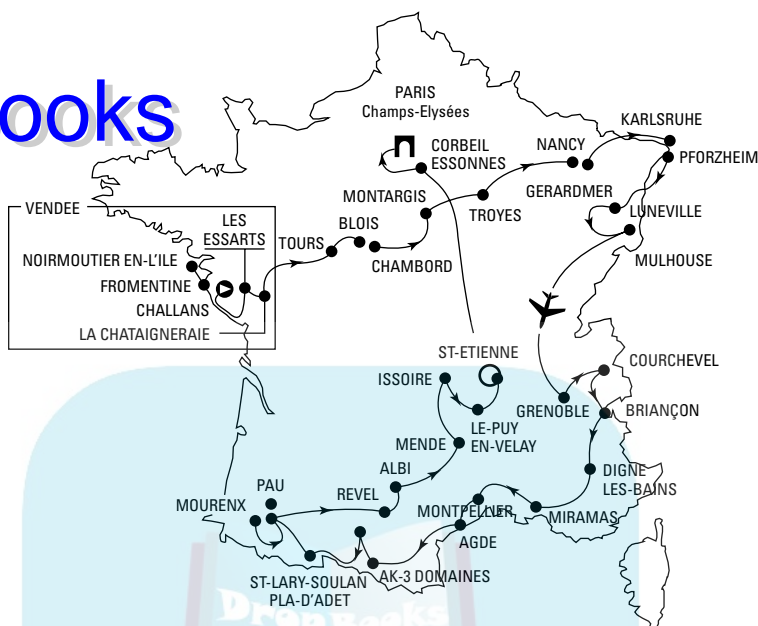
ooks

PARIS
Champs-Elysées

CORBEIL
ESSONNES

NANCY

KARLSRUHE

PFORZHEIM

VENDEE

LES
ESSARTS

NOIRMOUTIER EN-L'ILE

FROMENTINE

CHALLANS

LA CHATAIGNERAIE

TOURS

BLOIS

MONTARGIS

CHAMBORD

TROYES

GERARDMER

LUNEVILLE

MULHOUSE

ST-ETIENNE

ISSOIRE

LE-PUY
EN-VELAY

MENDE

ALBI

REVEL

PAU

MOURENX

ST-LARY-SOULAN
PLA-D'ADET

AK-3 DOMAINES

AGDE

MONTPELLIER

MIRAMAS

DIGNE
LES-BAINS

BRIANÇON

COURCHEVEL

GRENOBLE

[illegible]